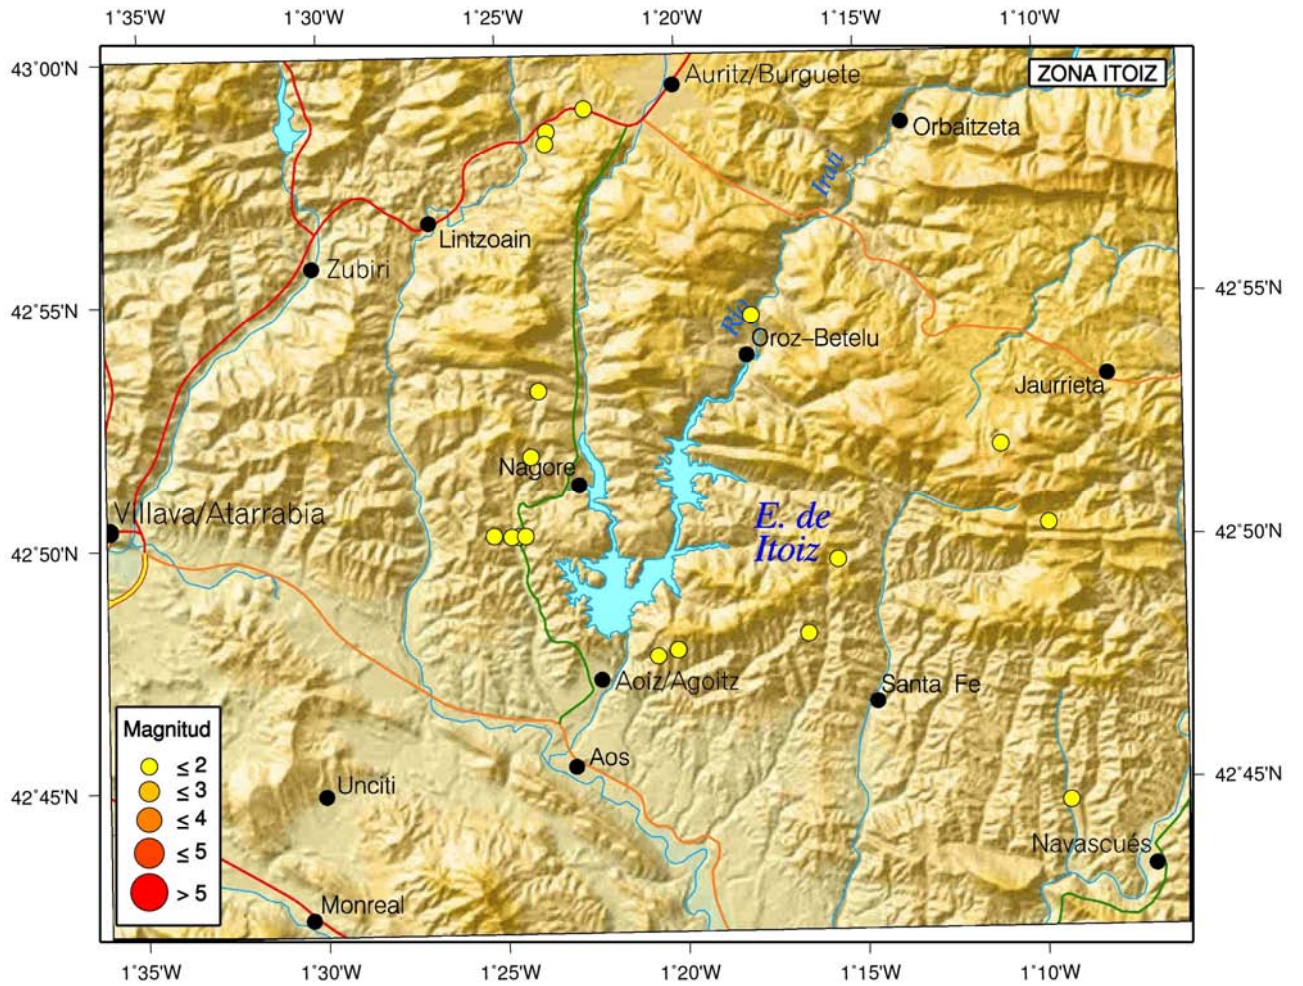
1°35'W 1°30'W 1°25'W 1°20'W 1°15'W 1°10'W

43°00'N

ZONA ITOIZ

Auritz/Burguete
Orbaitzeta
Irati
Lintzoain
Zubiri
42°55'N
42°55'N
Río
Oroz-Betelu
Jaurrieta
Nagore
Villava/Atarrabia
E. de Itoiz
42°50'N
42°50'N
Aoiz/Agoitz
Santa Fe
Aos
Unciti
Navascués
Monreal
42°45'N
42°45'N

Magnitud
$\leq 2$
$\leq 3$
$\leq 4$
$\leq 5$
$> 5$

1°35'W 1°30'W 1°25'W 1°20'W 1°15'W 1°10'W